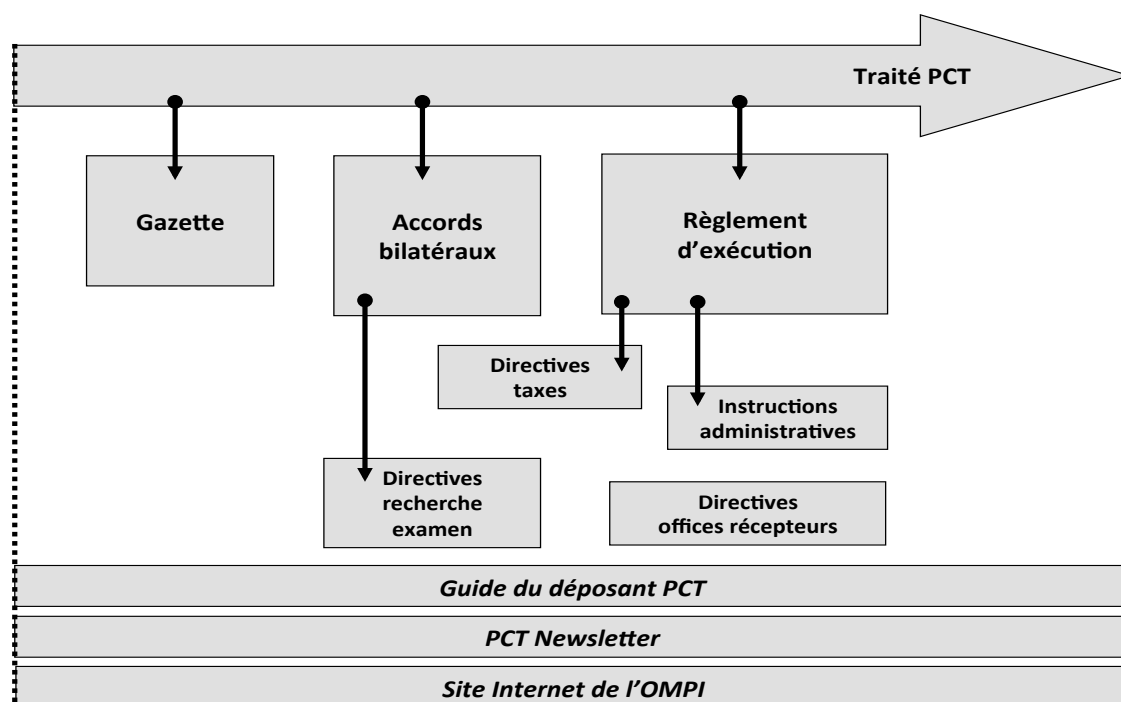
Traité PCT

Gazette

Accords bilatéraux

Règlement d’exécution

Directives taxes

Instructions administratives

Directives recherche examen

Directives offices récepteurs

*Guide du déposant PCT*

*PCT Newsletter*

*Site Internet de l’OMPI*